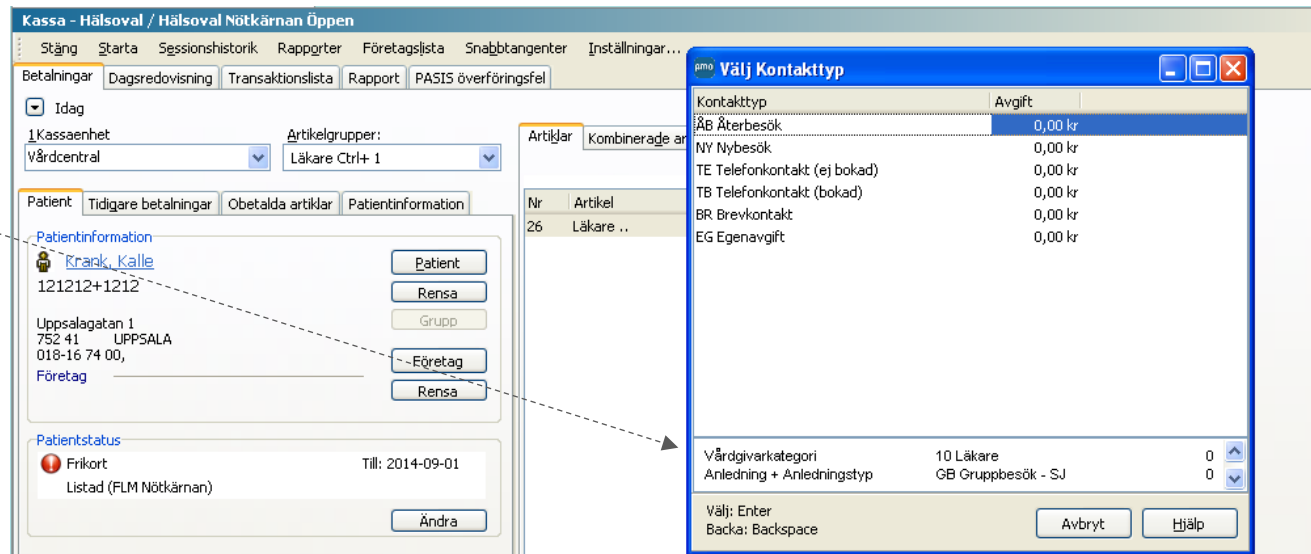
Kassa - Hälsoval / Hälsoval Nötkärnan Öppen

Stäng Starta Sessionshistorik Rapporter Företagslista Snabbtangenter Inställningar...

Betalningar Dagsredovisning Transaktionslista Rapport PASIS överföringsfel

Idag

1Kassaenhet
Vårdcentral

Artikelgrupper:
Läkare Ctrl+ 1

Patient Tidigare betalningar Obetalda artiklar Patientinformation

Patientinformation
Krank, Kalle
121212+1212

Uppsalagatan 1
752 41 UPPSALA
018-16 74 00,
Företag

Patient
Rensa
Grupp
Företag
Rensa

Patientstatus
Frikort Till: 2014-09-01
Listad (FLM Nötkärnan)
Ändra

Artiklar Kombinerade ar

| Nr | Artikel |
|---|---|
| 26 | Läkare .. |

Välj Kontakttyp

| Kontakttyp | Avgift |
|---|---|
| ÅB Återbesök | 0,00 kr |
| NY Nybesök | 0,00 kr |
| TE Telefonkontakt (ej bokad) | 0,00 kr |
| TB Telefonkontakt (bokad) | 0,00 kr |
| BR Brevkontakt | 0,00 kr |
| EG Egenavgift | 0,00 kr |

Vårdgivarkategori 10 Läkare 0
Anledning + Anledningstyp GB Gruppbesök - SJ 0

Välj: Enter
Backa: Backspace
Avbryt
Hjälp